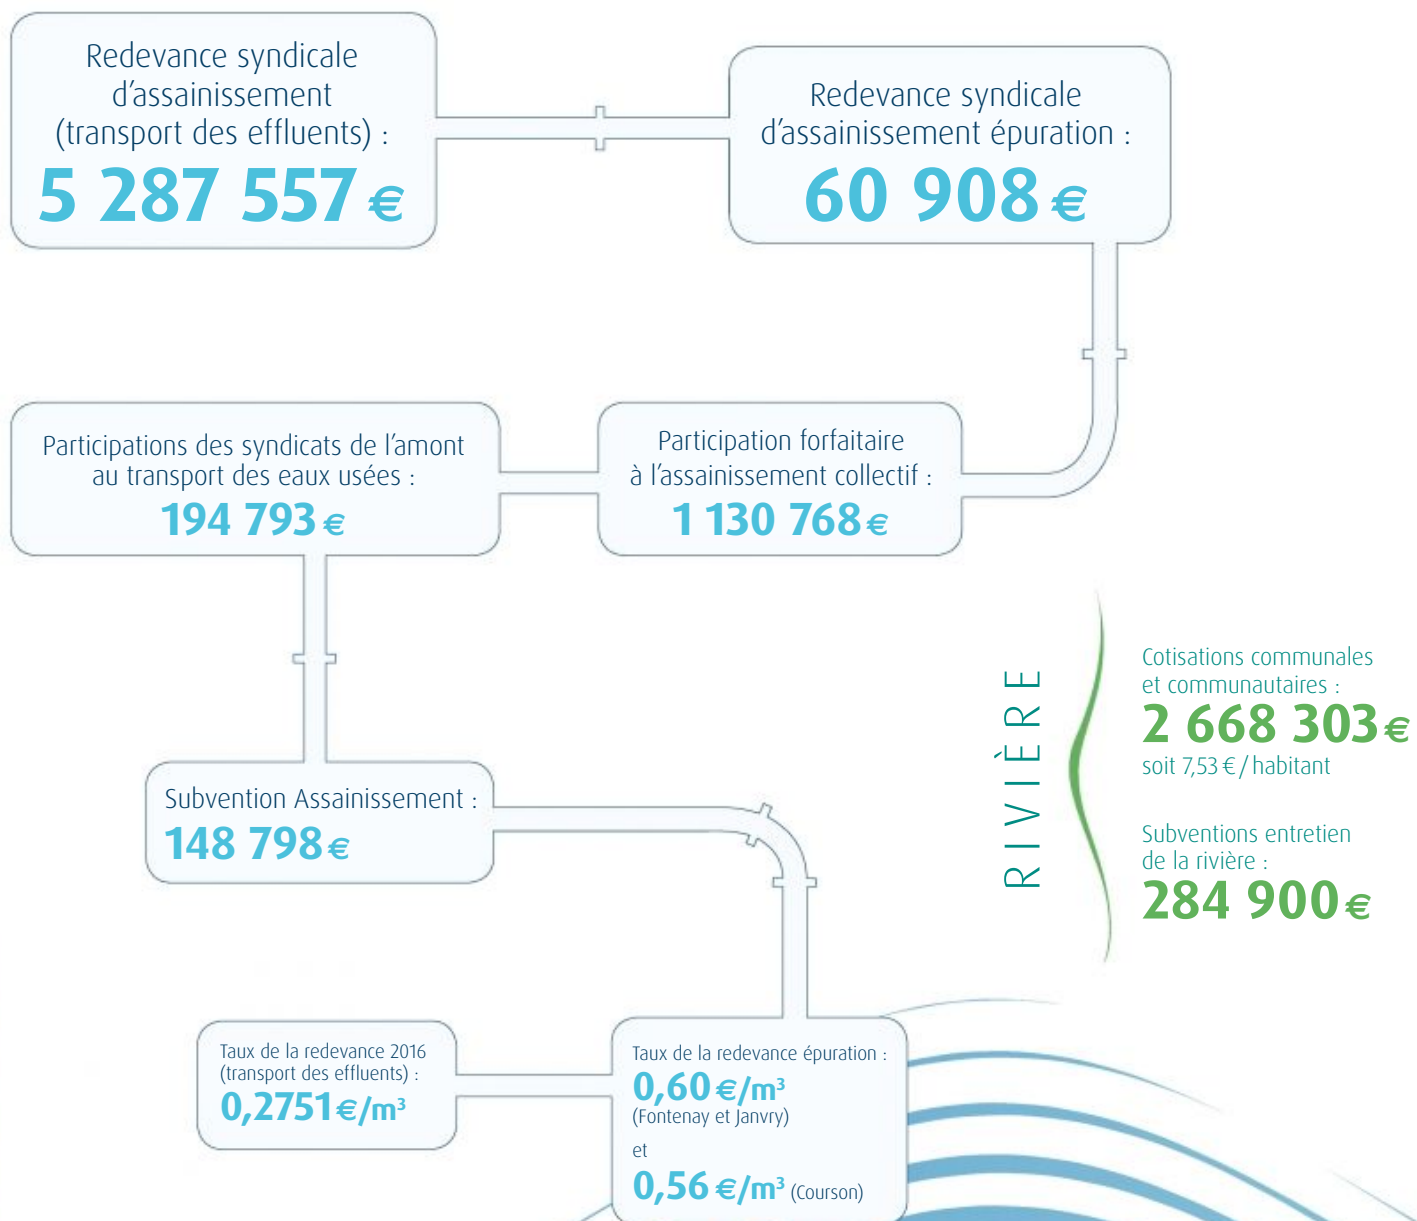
Redevance syndicale d’assainissement (transport des effluents) :
5 287 557 €

Redevance syndicale d’assainissement épuration :
60 908 €

Participations des syndicats de l’amont au transport des eaux usées :
194 793 €

Participation forfaitaire à l’assainissement collectif :
1 130 768 €

Subvention Assainissement :
148 798 €

RIVIÈRE

Cotisations communales et communautaires :
2 668 303 €
soit 7,53 € / habitant

Subventions entretien de la rivière :
284 900 €

Taux de la redevance 2016 (transport des effluents) :
0,2751 €/m³

Taux de la redevance épuration :
0,60 €/m³
(Fontenay et Janvry)
et
0,56 €/m³ (Courson)